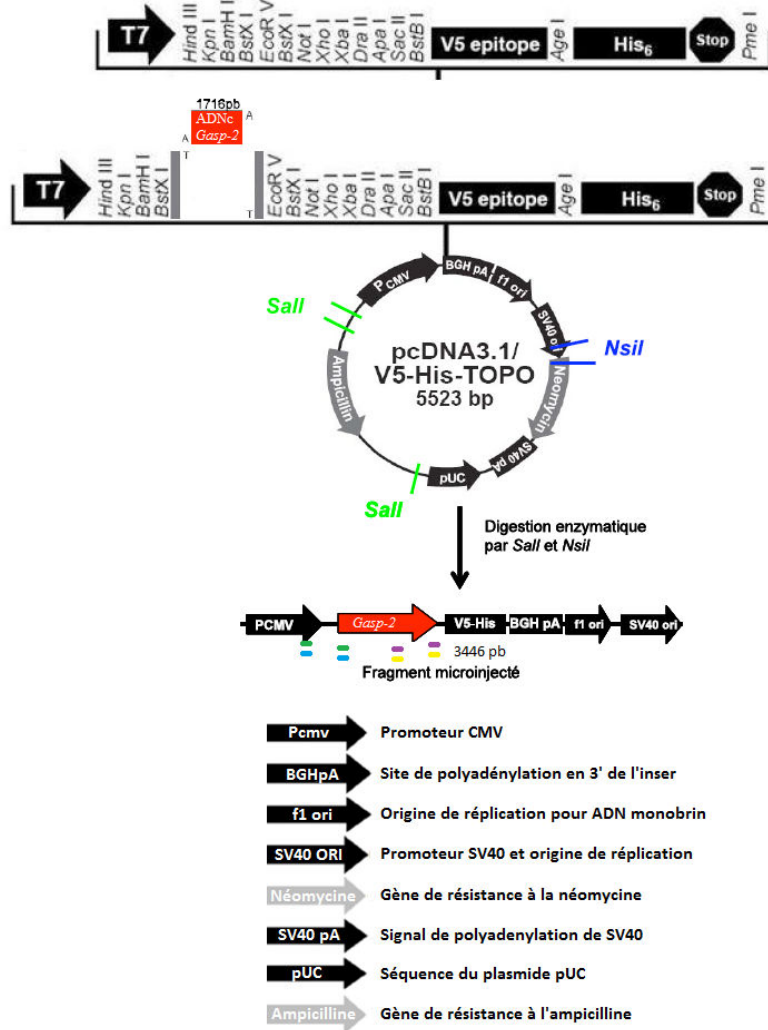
T7 Hind III Kpn I BamH I BstX I EcoR V BstX I Not I Xho I Xba I Dra II Apa I Sac II BstB I V5 epitope Age I His$_6$ Stop Pme I

1716pb
ADNc
Gasp-2
A A
T T

T7 Hind III Kpn I BamH I BstX I EcoR V BstX I Not I Xho I Xba I Dra II Apa I Sac II BstB I V5 epitope Age I His$_6$ Stop Pme I

P CMV BGH pA f1 ori SV40 ori
SalI
NsiI
pcDNA3.1/ V5-His-TOPO 5523 bp
Ampicillin
Neomycin
SV40 pA
pUC
SalI

Digestion enzymatique par SalI et NsiI

PCMV Gasp-2 V5-His BGH pA f1 ori SV40 ori
3446 pb
Fragment microinjecté

Pcmv Promoteur CMV
BGHpA Site de polyadénylation en 3' de l'inser
f1 ori Origine de réplication pour ADN monobrin
SV40 ORI Promoteur SV40 et origine de réplication
Néomycine Gène de résistance à la néomycine
SV40 pA Signal de polyadenylation de SV40
pUC Séquence du plasmide pUC
Ampicilline Gène de résistance à l'ampicilline